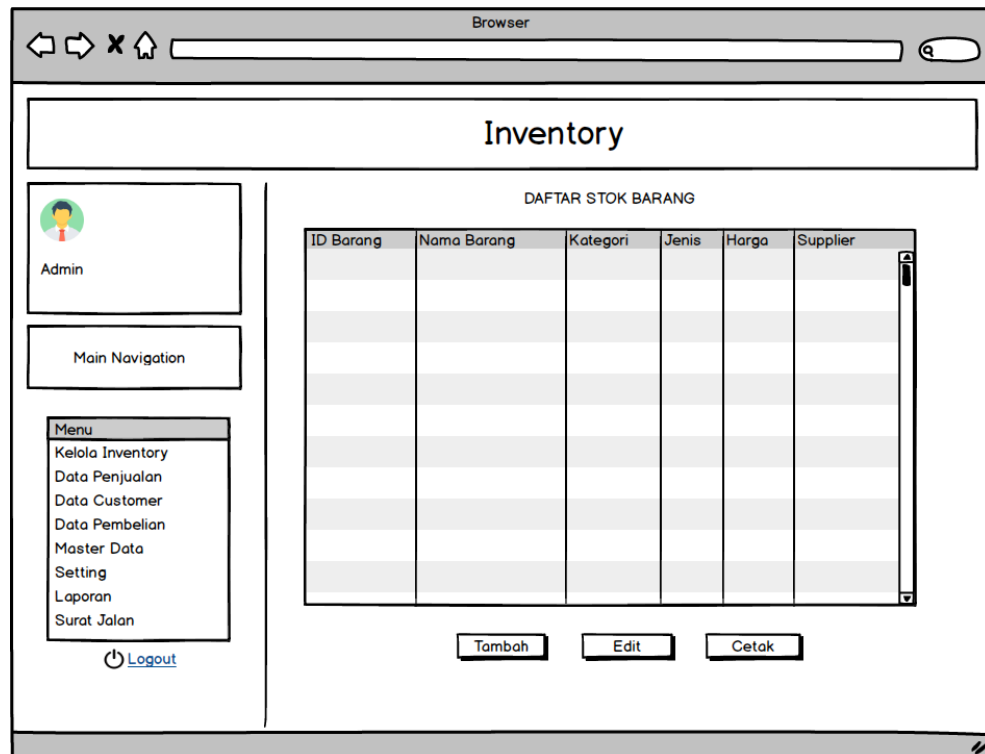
Browser

Inventory

Admin

Main Navigation

| Menu |
|---|
| Kelola Inventory |
| Data Penjualan |
| Data Customer |
| Data Pembelian |
| Master Data |
| Setting |
| Laporan |
| Surat Jalan |

Logout

DAFTAR STOK BARANG

| ID Barang | Nama Barang | Kategori | Jenis | Harga | Supplier |
|---|---|---|---|---|---|
| | | | | | |

Tambah Edit Cetak